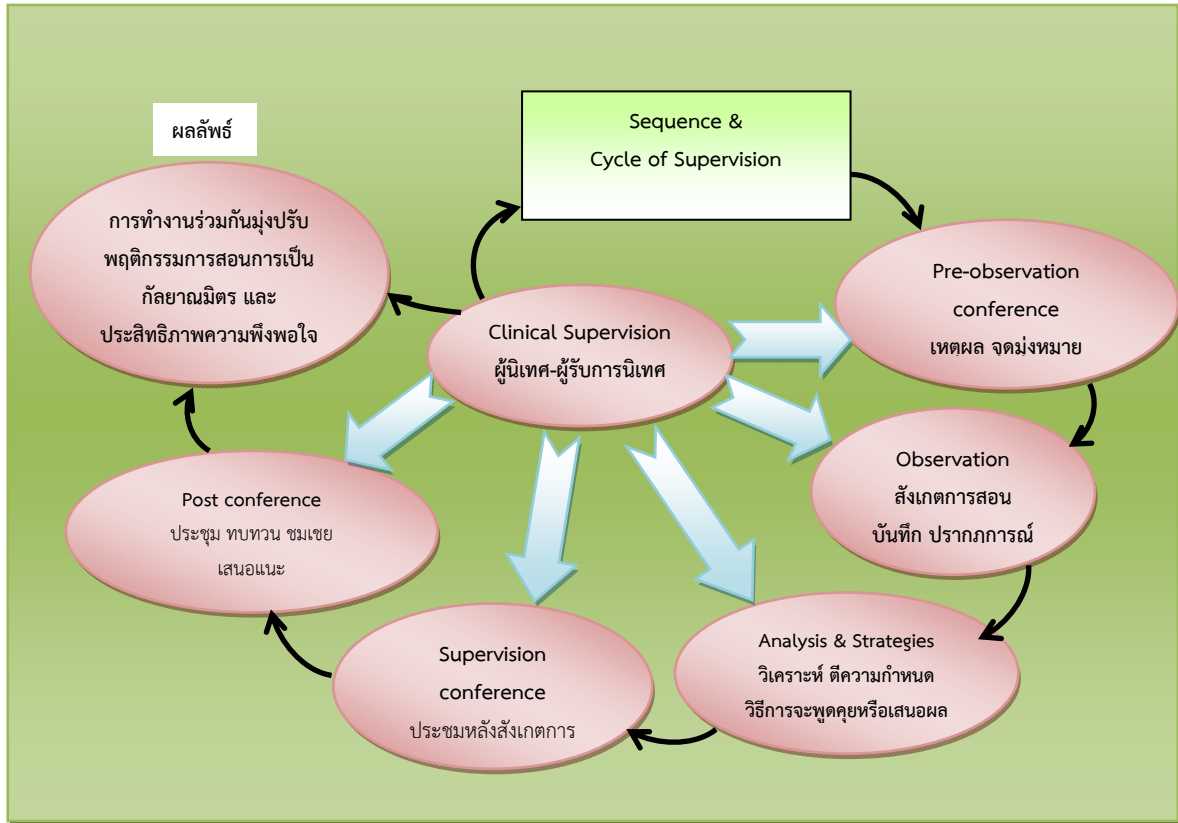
ผลลัพธ์

การทำงานร่วมกันมุ่งปรับพฤติกรรมการสอนการเป็นกัลยาณมิตร และประสิทธิภาพความพึงพอใจ

Sequence & Cycle of Supervision

Pre-observation conference
เหตผล จดมุ่งหมาย

Clinical Supervision
ผู้นิเทศ-ผู้รับการนิเทศ

Observation
สังเกตการสอน
บันทึก ปรากฎการณ์

Post conference
ประชุม ทบทวน ชมเชย
เสนอแนะ

Analysis & Strategies
วิเคราะห์ ตีความกำหนด
วิธีการจะพูดคุยหรือเสนอผล

Supervision conference
ประชมหลังสังเกตการ